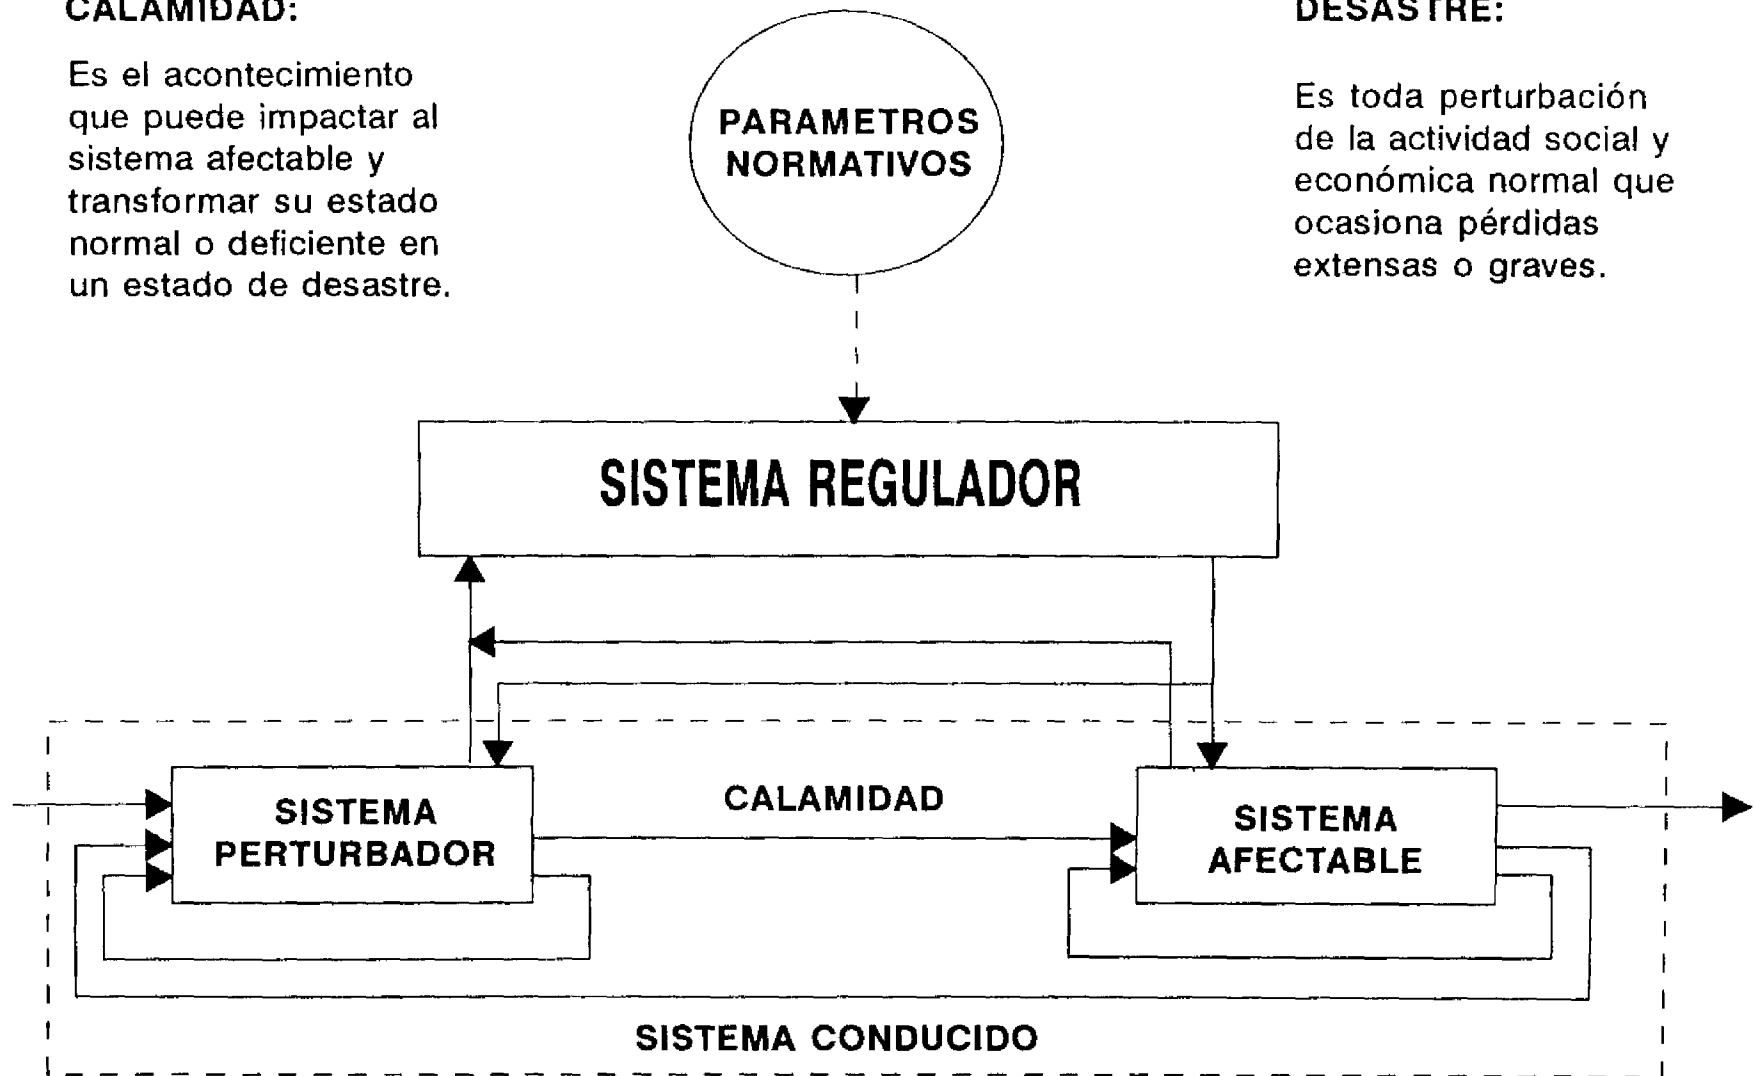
CALAMIDAD:

Es el acontecimiento que puede impactar al sistema afectable y transformar su estado normal o deficiente en un estado de desastre.

PARAMETROS NORMATIVOS

DESASTRE:

Es toda perturbación de la actividad social y económica normal que ocasiona pérdidas extensas o graves.

SISTEMA REGULADOR

SISTEMA PERTURBADOR

CALAMIDAD

SISTEMA AFECTABLE

SISTEMA CONDUCIDO